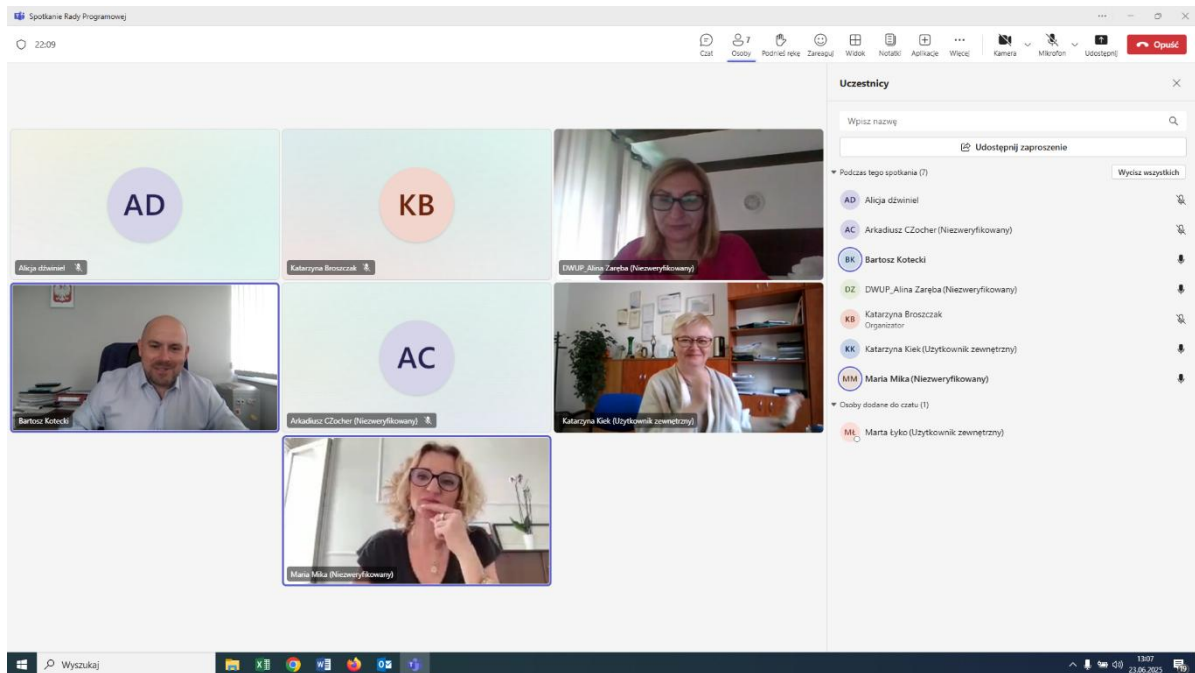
Spotkanie Rady Programowej

22:09

Czat Osoby 7 Podnieś rękę Zareaguj Widok Notatki Aplikacje Więcej Kamera Mikrofon Udostępnij Opuść

AD
Alicja dźwiniel

KB
Katarzyna Broszczak

DWUP_Alina Zaręba (Niezweryfikowany)

Bartosz Kotecki

AC
Arkadiusz CZocher (Niezweryfikowany)

Katarzyna Kiek (Użytkownik zewnętrzny)

Maria Mika (Niezweryfikowany)

Uczestnicy

Wpisz nazwę

Udostępnij zaproszenie

Podczas tego spotkania (7) Wycisz wszystkich

AD Alicja dźwiniel
AC Arkadiusz CZocher (Niezweryfikowany)
BK Bartosz Kotecki
DZ DWUP_Alina Zaręba (Niezweryfikowany)
KB Katarzyna Broszczak Organizator
KK Katarzyna Kiek (Użytkownik zewnętrzny)
MM Maria Mika (Niezweryfikowany)

Osoby dodane do czatu (1)
MŁ Marta Łyko (Użytkownik zewnętrzny)

Wyszukaj

13:07
23.06.2025